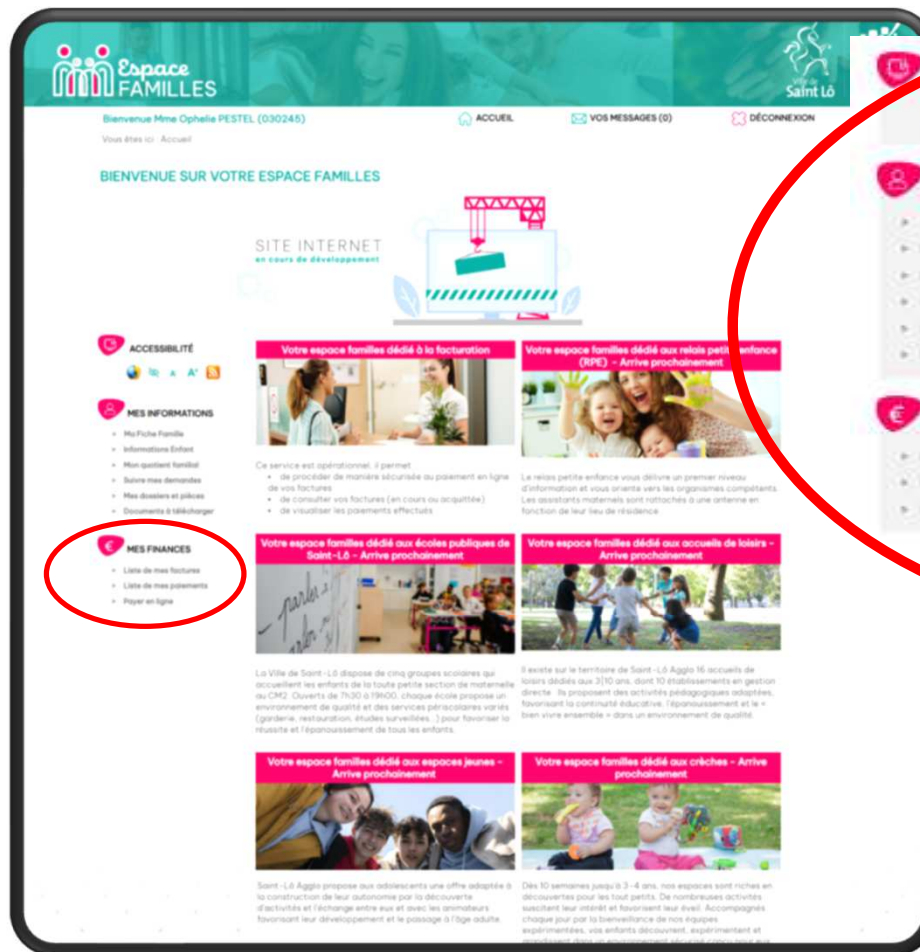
Espace FAMILLES

Ville de Saint Lô

Bienvenue Mme Ophelie PESTEL (030245)

ACCUEIL

VOS MESSAGES (0)

DÉCONNEXION

Vous êtes ici : Accueil

BIENVENUE SUR VOTRE ESPACE FAMILLES

SITE INTERNET en cours de développement

ACCESSIBILITÉ

MES INFORMATIONS

Ma Fiche Famille

Informations Enfant

Mon quotient familial

Suivre mes demandes

Mes dossiers et pièces

Documents à télécharger

MES FINANCES

Liste de mes factures

Liste de mes paiements

Payer en ligne

Votre espace familles dédié à la facturation

Ce service est opérationnel, il permet

- de procéder de manière sécurisée au paiement en ligne de vos factures
- de consulter vos factures (en cours ou acquittée)
- de visualiser les paiements effectués

Votre espace familles dédié aux relais petite enfance (RPE) - Arrive prochainement

Le relais petite enfance vous délivre un premier niveau d'information et vous oriente vers les organismes compétents. Les assistants maternels sont rattachés à une antenne en fonction de leur lieu de résidence

Votre espace familles dédié aux écoles publiques de Saint-Lô - Arrive prochainement

La Ville de Saint-Lô dispose de cinq groupes scolaires qui accueillent les enfants de la toute petite section de maternelle au CM2. Ouverts de 7h30 à 19h00, chaque école propose un environnement de qualité et des services périscolaires variés (garderie, restauration, études surveillées...) pour favoriser la réussite et l'épanouissement de tous les enfants.

Votre espace familles dédié aux accueils de loisirs - Arrive prochainement

Il existe sur le territoire de Saint-Lô Agglo 16 accueils de loisirs dédiés aux 3/10 ans, dont 10 établissements en gestion directe. Ils proposent des activités pédagogiques adaptées, favorisant la continuité éducative, l'épanouissement et le « bien vivre ensemble » dans un environnement de qualité.

Votre espace familles dédié aux espaces jeunes - Arrive prochainement

Saint-Lô Agglo propose aux adolescents une offre adaptée à la construction de leur autonomie par la découverte d'activités et l'échange entre eux et avec les animateurs favorisant leur développement et le passage à l'âge adulte.

Votre espace familles dédié aux crèches - Arrive prochainement

Dès 10 semaines jusqu'à 3-4 ans, nos espaces sont riches en découvertes pour les tout petits. De nombreuses activités suscitent leur intérêt et favorisent leur éveil. Accompagnés chaque jour par la bienveillance de nos équipes expérimentées, vos enfants découvrent, expérimentent et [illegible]